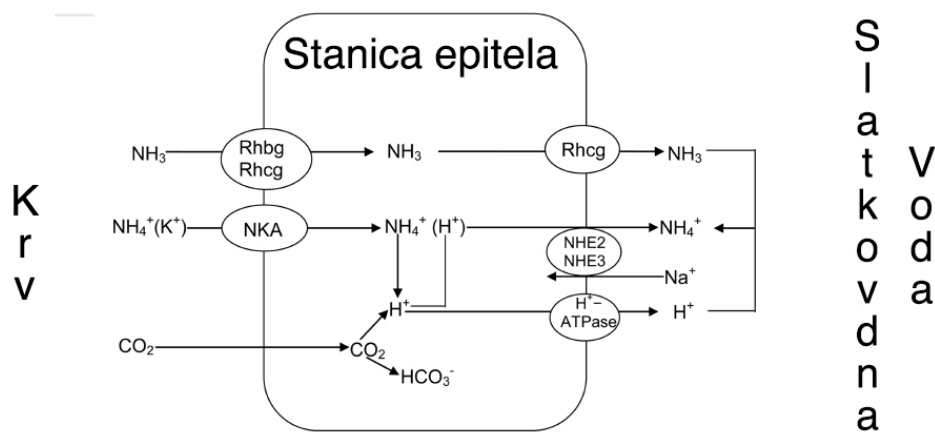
Stanica epitela

K
r
v

$NH_3$
Rhbg
Rhcg
$NH_3$
Rhcg
$NH_3$

$NH_4^+(K^+)$
NKA
$NH_4^+$ $(H^+)$
$NH_4^+$
NHE2
NHE3
$Na^+$
$H^+$
$H^+$–
ATPase
$H^+$

$CO_2$
$CO_2$
$HCO_3^-$

S
l
a
t
k
o
v
o
d
n
a

V
o
d
a